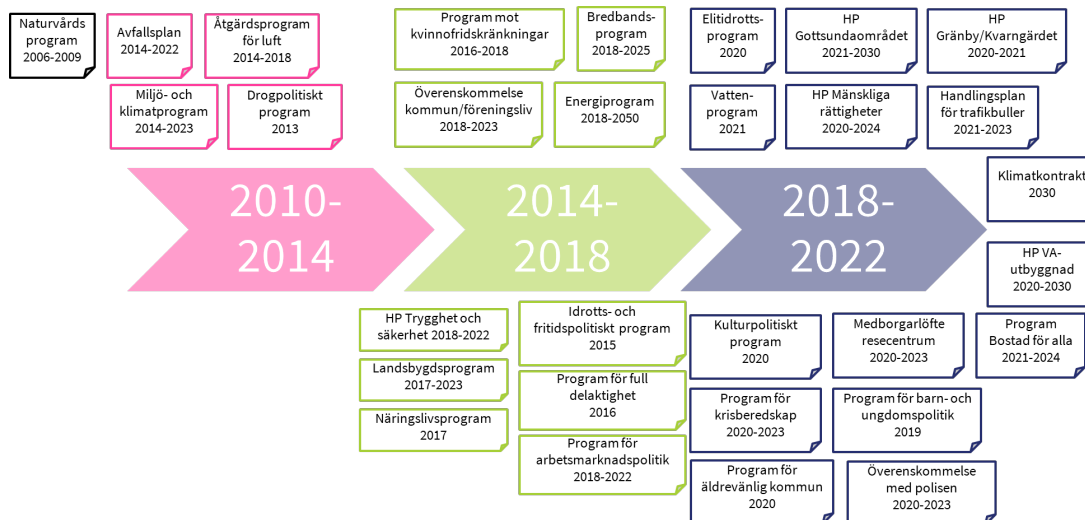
Naturvårds program 2006-2009

Avfallsplan 2014-2022

Åtgärdsprogram för luft 2014-2018

Miljö- och klimatprogram 2014-2023

Drogpolitiskt program 2013

Program mot kvinnofridskränkningar 2016-2018

Bredbands-program 2018-2025

Överenskommelse kommun/föreningsliv 2018-2023

Energiprogram 2018-2050

Elitidrotts-program 2020

HP Gottsundaområdet 2021-2030

HP Gränby/Kvarngärdet 2020-2021

Vatten-program 2021

HP Mänskliga rättigheter 2020-2024

Handlingsplan för trafikbuller 2021-2023

Klimatkontrakt 2030

2010-2014

2014-2018

2018-2022

HP VA-utbyggnad 2020-2030

HP Trygghet och säkerhet 2018-2022

Landsbygdsprogram 2017-2023

Näringslivsprogram 2017

Idrotts- och fritidspolitiskt program 2015

Program för full delaktighet 2016

Program för arbetsmarknadspolitik 2018-2022

Kulturpolitiskt program 2020

Medborgarlöfte resecentrum 2020-2023

Program Bostad för alla 2021-2024

Program för krisberedskap 2020-2023

Program för barn- och ungdomspolitik 2019

Program för äldrevänlig kommun 2020

Överenskommelse med polisen 2020-2023